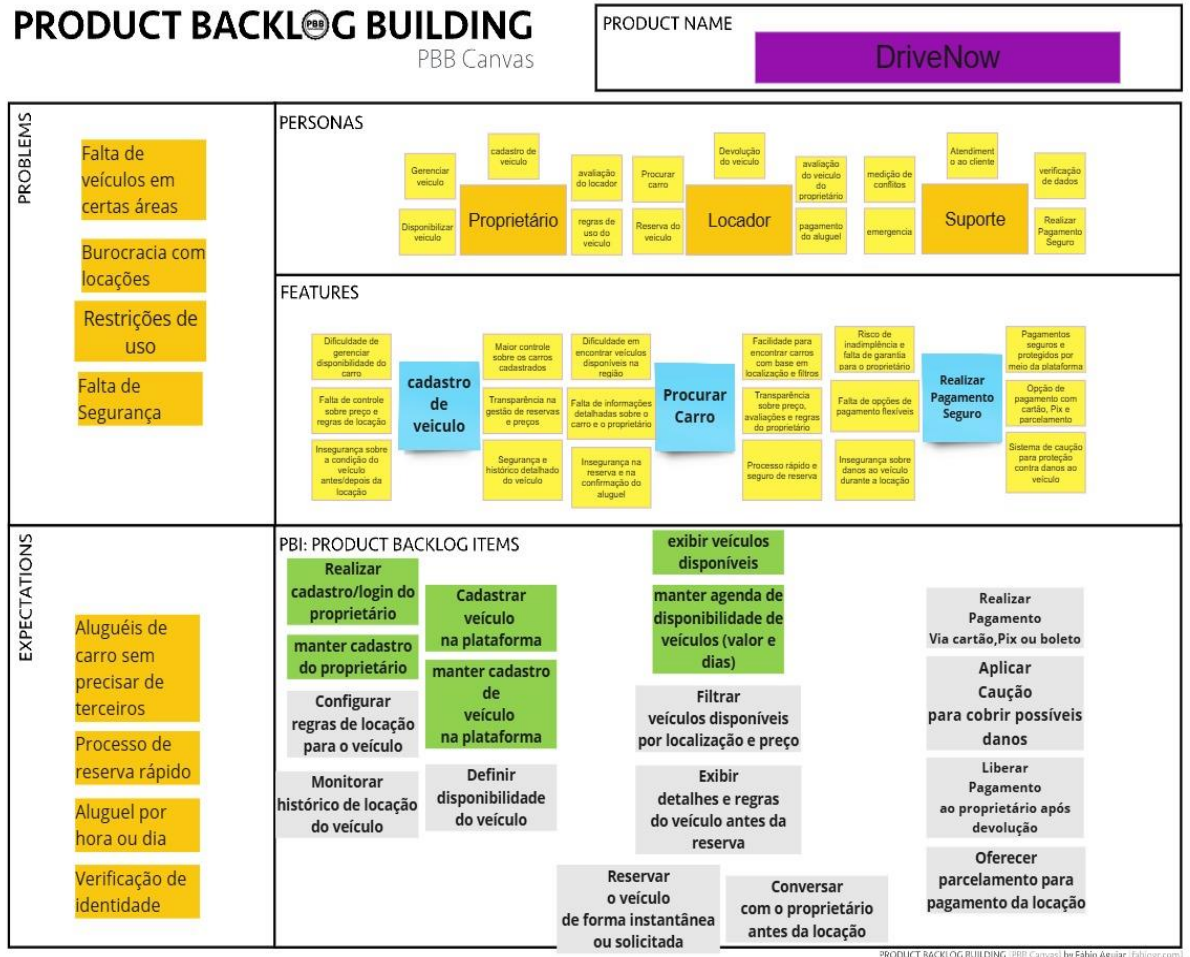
PRODUCT BACKLOG BUILDING
PBB Canvas

PRODUCT NAME
DriveNow

PROBLEMS

Falta de veículos em certas áreas

Burocracia com locações

Restrições de uso

Falta de Segurança

PERSONAS

Gerenciar veiculo
Disponibilizar veiculo
cadastro de veiculo
Proprietário
avaliação do locador
regras de uso do veiculo
Procurar carro
Reserva do veiculo
Devolução do veiculo
Locador
avaliação do veiculo do proprietário
pagamento do aluguel
medição de conflitos
emergencia
Atendiment o ao cliente
Suporte
verificação de dados
Realizar Pagamento Seguro

FEATURES

Dificuldade de gerenciar disponibilidade do carro
Falta de controle sobre preço e regras de locação
Insegurança sobre a condição do veículo antes/depois da locação
cadastro de veiculo
Maior controle sobre os carros cadastrados
Transparência na gestão de reservas e preços
Segurança e histórico detalhado do veículo
Dificuldade em encontrar veículos disponíveis na região
Falta de informações detalhadas sobre o carro e o proprietário
Insegurança na reserva e na confirmação do aluguel
Procurar Carro
Facilidade para encontrar carros com base em localização e filtros
Transparência sobre preço, avaliações e regras do proprietário
Processo rápido e seguro de reserva
Risco de inadimplência e falta de garantia para o proprietário
Falta de opções de pagamento flexíveis
Insegurança sobre danos ao veículo durante a locação
Realizar Pagamento Seguro
Pagamentos seguros e protegidos por meio da plataforma
Opção de pagamento com cartão, Pix e parcelamento
Sistema de caução para proteção contra danos ao veículo

EXPECTATIONS

Aluguéis de carro sem precisar de terceiros

Processo de reserva rápido

Aluguel por hora ou dia

Verificação de identidade

PBI: PRODUCT BACKLOG ITEMS

Realizar cadastro/login do proprietário
manter cadastro do proprietário
Configurar regras de locação para o veículo
Monitorar histórico de locação do veículo
Cadastrar veículo na plataforma
manter cadastro de veículo na plataforma
Definir disponibilidade do veículo
exibir veículos disponíveis
manter agenda de disponibilidade de veículos (valor e dias)
Filtrar veículos disponíveis por localização e preço
Exibir detalhes e regras do veículo antes da reserva
Reservar o veículo de forma instantânea ou solicitada
Conversar com o proprietário antes da locação
Realizar Pagamento Via cartão,Pix ou boleto
Aplicar Caução para cobrir possíveis danos
Liberar Pagamento ao proprietário após devolução
Oferecer parcelamento para pagamento da locação

PRODUCT BACKLOG BUILDING (PBB Canvas) by Fabio Aguiar (fabiiar.com)